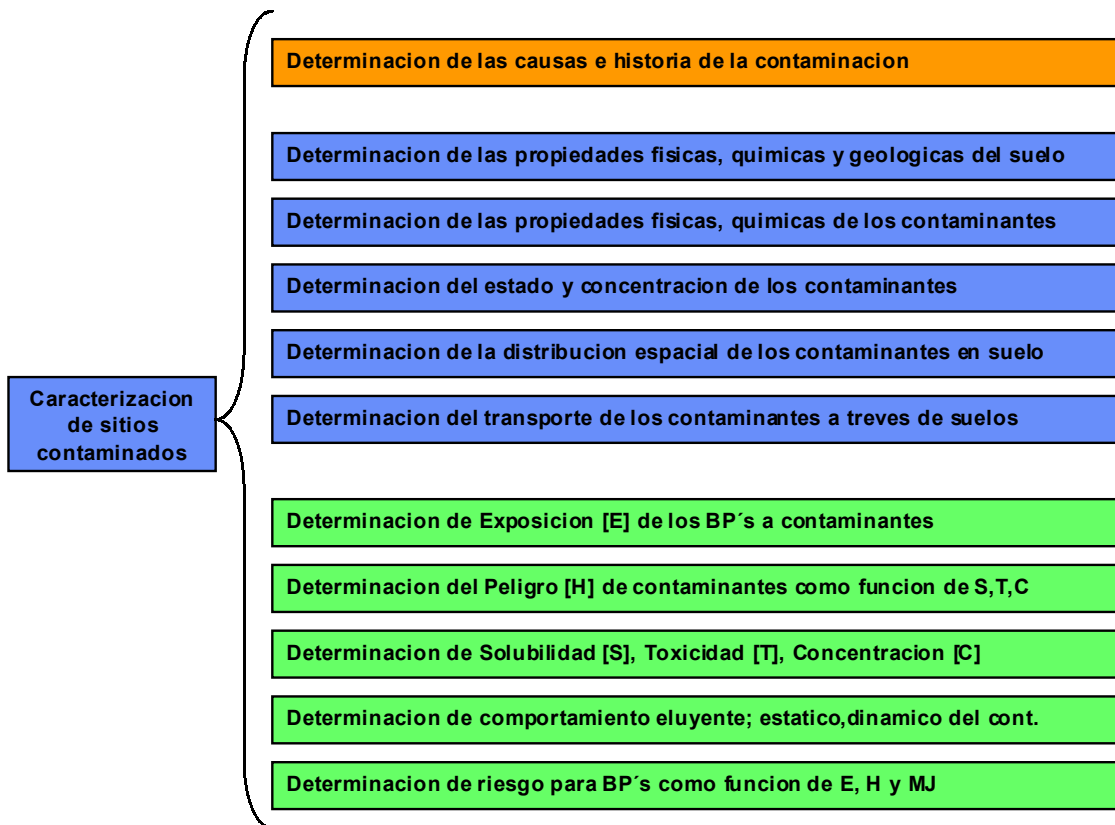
Caracterizacion de sitios contaminados

Determinacion de las causas e historia de la contaminacion

Determinacion de las propiedades fisicas, quimicas y geologicas del suelo

Determinacion de las propiedades fisicas, quimicas de los contaminantes

Determinacion del estado y concentracion de los contaminantes

Determinacion de la distribucion espacial de los contaminantes en suelo

Determinacion del transporte de los contaminantes a treves de suelos

Determinacion de Exposicion [E] de los BP´s a contaminantes

Determinacion del Peligro [H] de contaminantes como funcion de S,T,C

Determinacion de Solubilidad [S], Toxicidad [T], Concentracion [C]

Determinacion de comportamiento eluyente; estatico,dinamico del cont.

Determinacion de riesgo para BP´s como funcion de E, H y MJ